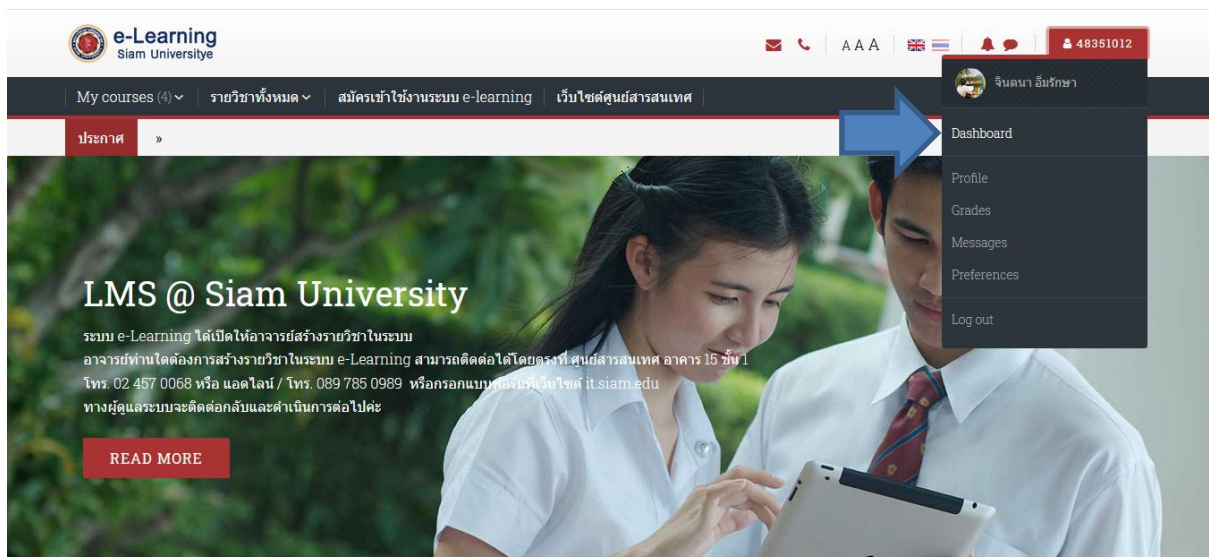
e-Learning
Siam Universitye

AAA

48351012

My courses (4) รายวิชาทั้งหมด สมัครเข้าใช้งานระบบ e-learning เว็บไซต์ศูนย์สารสนเทศ

จินตนา อิ่มรักษา

Dashboard

Profile

Grades

Messages

Preferences

Log out

ประกาศ »

LMS @ Siam University

ระบบ e-Learning ได้เปิดให้อาจารย์สร้างรายวิชาในระบบ
อาจารย์ท่านใดต้องการสร้างรายวิชาในระบบ e-Learning สามารถติดต่อได้โดยตรงที่ ศูนย์สารสนเทศ อาคาร 15 ชั้น 1
โทร. 02 457 0068 หรือ แอดไลน์ / โทร. 089 785 0989 หรือกรอกแบบฟอร์มที่เว็บไซต์ it.siam.edu
ทางผู้ดูแลระบบจะติดต่อกลับและดำเนินการต่อไปค่ะ

READ MORE